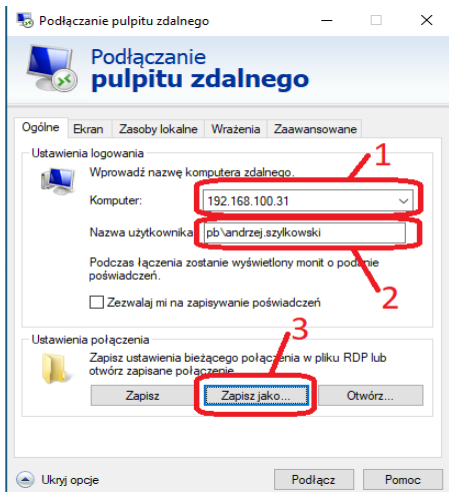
Podłączanie pulpitu zdalnego

Podłączanie
pulpitu zdalnego

Ogólne | Ekran | Zasoby lokalne | Wrażenia | Zaawansowane

Ustawienia logowania

Wprowadź nazwę komputera zdalnego.

1

Komputer: 192.168.100.31

Nazwa użytkownika: pb\andrzej.szylkowski

Podczas łączenia zostanie wyświetlony monit o podanie poświadczeń.

2

Zezwalaj mi na zapisywanie poświadczeń

3

Ustawienia połączenia

Zapisz ustawienia bieżącego połączenia w pliku RDP lub otwórz zapisane połączenie.

Zapisz | Zapisz jako... | Otwórz...

Ukryj opcje | Podłącz | Pomoc